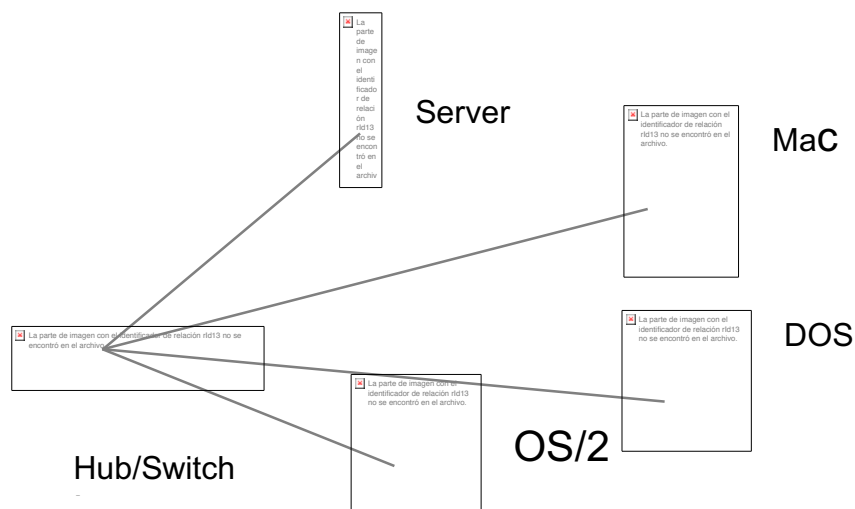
La parte de imagen con el identificador de relación rId13 no se encontró en el archiv

Server

La parte de imagen con el identificador de relación rId13 no se encontró en el archivo.

MaC

La parte de imagen con el identificador de relación rId13 no se encontró en el archivo.

DOS

La parte de imagen con el identificador de relación rId13 no se encontró en el archivo.

La parte de imagen con el identificador de relación rId13 no se encontró en el archivo.

OS/2

Hub/Switch